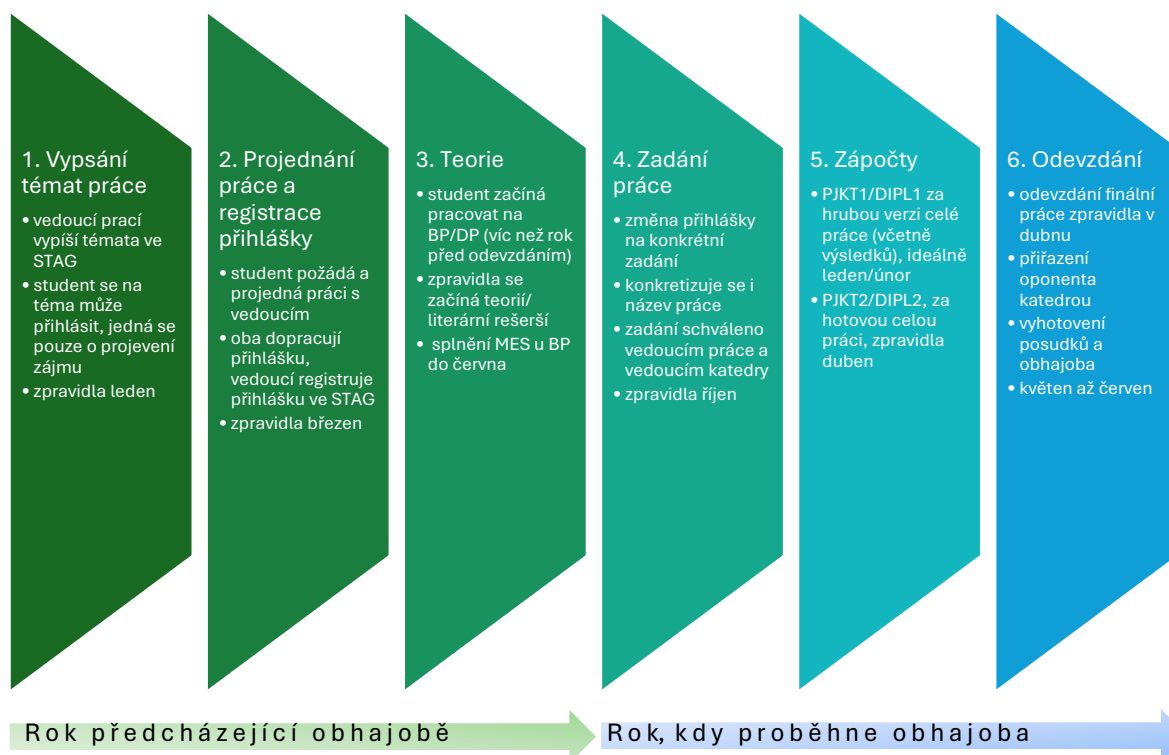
1. Vypsání témat práce

- vedoucí prací vypíší témata ve STAG
- student se na téma může přihlásit, jedná se pouze o projevení zájmu
- zpravidla leden

2. Projednání práce a registrace přihlášky

- student požádá a projedná práci s vedoucím
- oba dopracují přihlášku, vedoucí registruje přihlášku ve STAG
- zpravidla březen

3. Teorie

- student začíná pracovat na BP/DP (víc než rok před odevzdáním)
- zpravidla se začíná teorií/ literární rešerší
- splnění MES u BP do června

4. Zadání práce

- změna přihlášky na konkrétní zadání
- konkretizuje se i název práce
- zadání schváleno vedoucím práce a vedoucím katedry
- zpravidla říjen

5. Zápočty

- PJKT1/DIPL1 za hrubou verzi celé práce (včetně výsledků), ideálně leden/únor
- PJKT2/DIPL2, za hotovou celou práci, zpravidla duben

6. Odevzdání

- odevzdání finální práce zpravidla v dubnu
- přiřazení oponenta katedrou
- vyhotovení posudků a obhajoba
- květen až červen

Rok předcházející obhajobě

Rok, kdy proběhne obhajoba